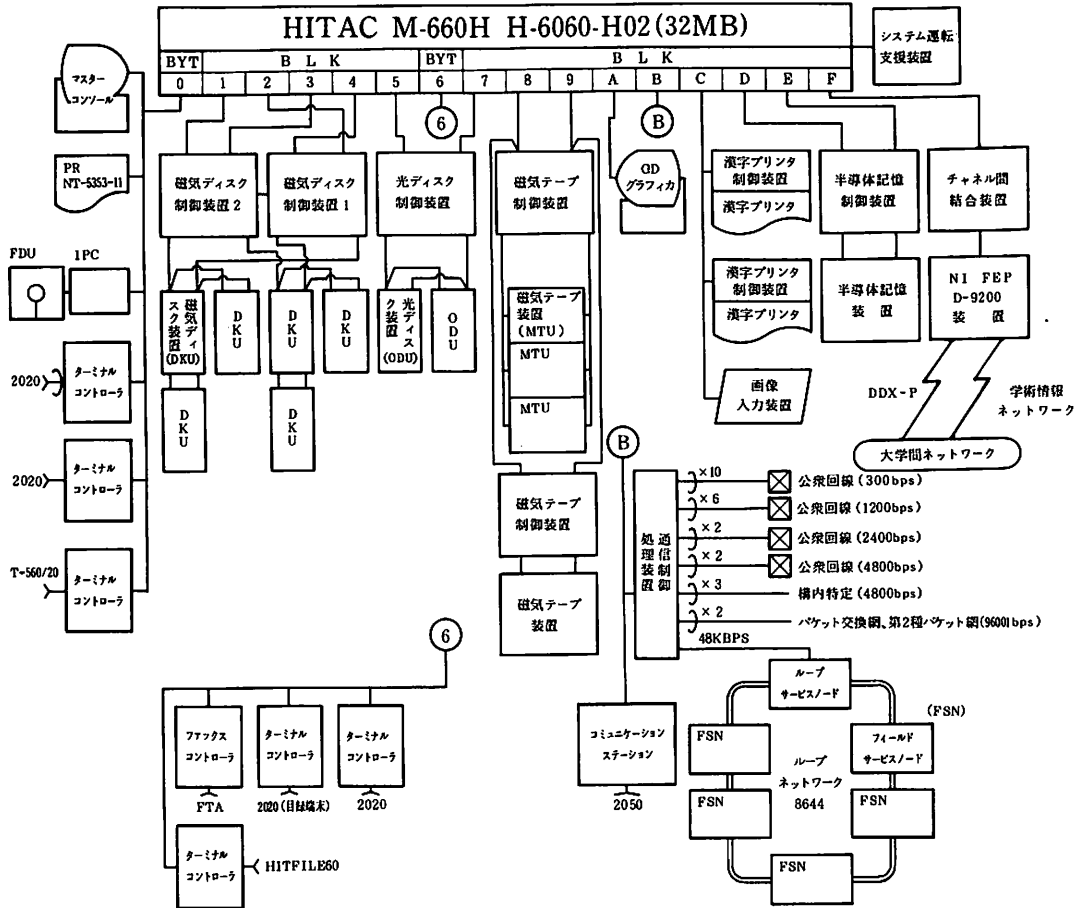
HITAC M-660H H-6060-H02(32MB)

システム運転支援装置

BYT | B L K | BYT | B L K
0 1 2 3 4 5 6 7 8 9 A B C D E F

マスターコンソール

PR NT-5353-11

FDU

1PC

2020

ターミナルコントローラ

2020

ターミナルコントローラ

T-560/20

ターミナルコントローラ

磁気ディスク制御装置 2

磁気ディスク制御装置 1

光ディスク制御装置

6

磁気ディスク装置(DKU)

DKU

DKU

DKU

DKU

DKU

光ディスク装置(ODU)

ODU

磁気テープ制御装置

磁気テープ装置(MTU)

MTU

MTU

B

GD グラフィカ

漢字プリンタ制御装置

漢字プリンタ

漢字プリンタ制御装置

漢字プリンタ

画像入力装置

半導体記憶制御装置

半導体記憶装置

チャネル間結合装置

NI FEP D-9200 装置

DDX-P

学術情報ネットワーク

大学間ネットワーク

B

磁気テープ制御装置

磁気テープ装置

通信制御処理装置

×10 公衆回線(300bps)
×6 公衆回線(1200bps)
×2 公衆回線(2400bps)
×2 公衆回線(4800bps)
×3 構内特定(4800bps)
×2 パケット交換網,第2種パケット網(9600bps)
48KBPS

6

ファックスコントローラ

FTA

ターミナルコントローラ

2020(目録端末)

ターミナルコントローラ

2020

ターミナルコントローラ

HITFILE60

コミュニケーションステーション

2050

ループサービスノード

(FSN)

FSN

ループネットワーク 8644

フィールドサービスノード

FSN

FSN

FSN